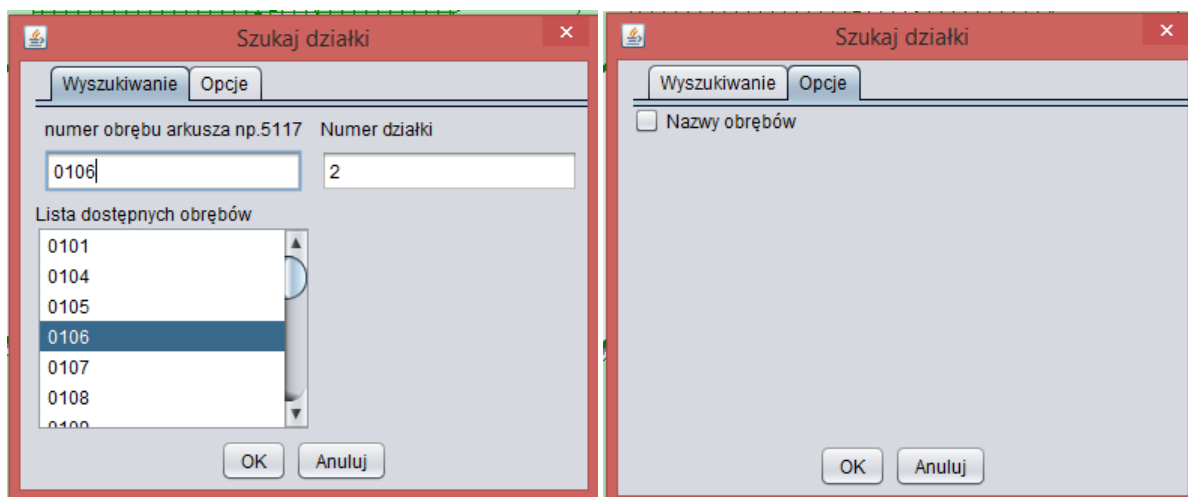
Szukaj działki ×

Wyszukiwanie | Opcje

numer obrębu arkusza np.5117 Numer działki

0106

2

Lista dostępnych obrębów

0101
0104
0105
0106
0107
0108
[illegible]

OK Anuluj

Szukaj działki ×

Wyszukiwanie | Opcje

Nazwy obrębów

OK Anuluj